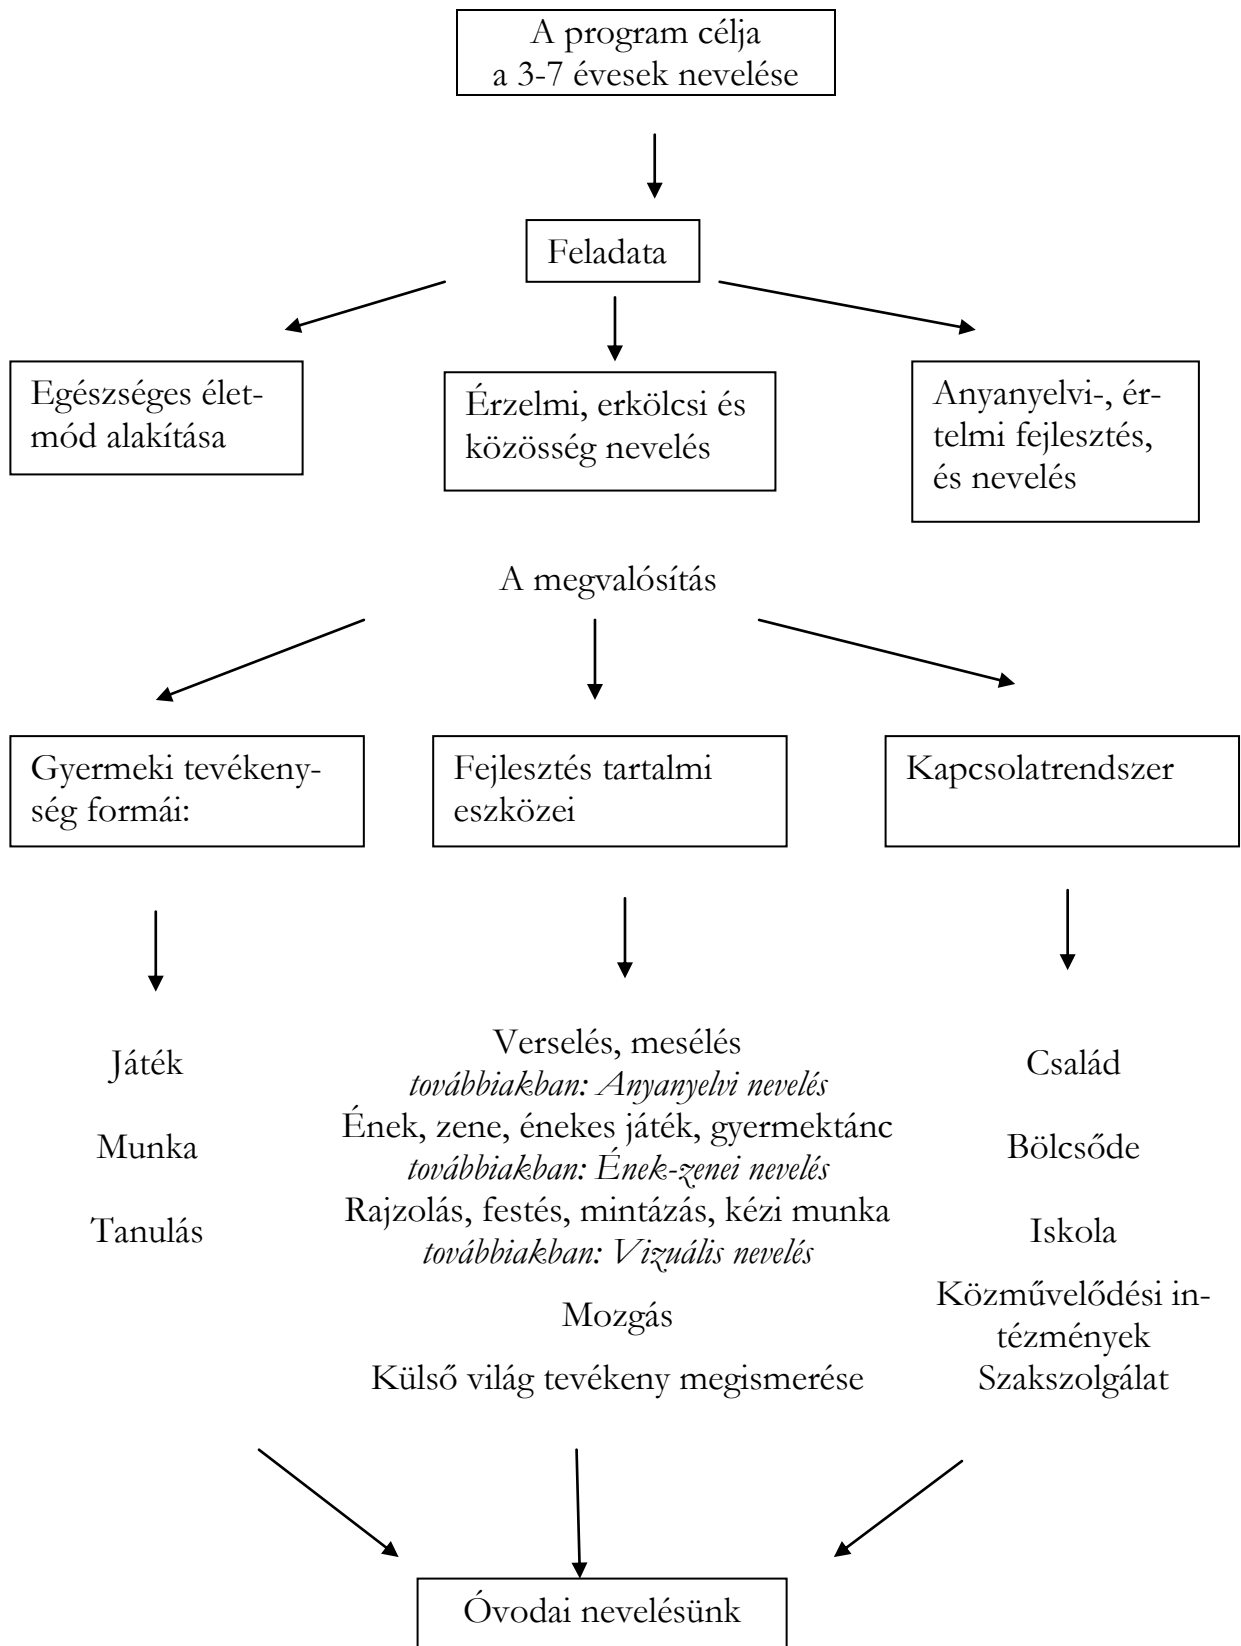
A program célja
a 3-7 évesek nevelése

Feladata

Egészséges életmód alakítása

Érzelmi, erkölcsi és közösség nevelés

Anyanyelvi-, értelmi fejlesztés, és nevelés

A megvalósítás

Gyermeki tevékenység formái:

Fejlesztés tartalmi eszközei

Kapcsolatrendszer

Játék

Munka

Tanulás

Verselés, mesélés
*továbbiakban: Anyanyelvi nevelés*
Ének, zene, énekes játék, gyermektánc
*továbbiakban: Ének-zenei nevelés*
Rajzolás, festés, mintázás, kézi munka
*továbbiakban: Vizuális nevelés*

Mozgás

Külső világ tevékeny megismerése

Család

Bölcsőde

Iskola

Közművelődési intézmények
Szakszolgálat

Óvodai nevelésünk